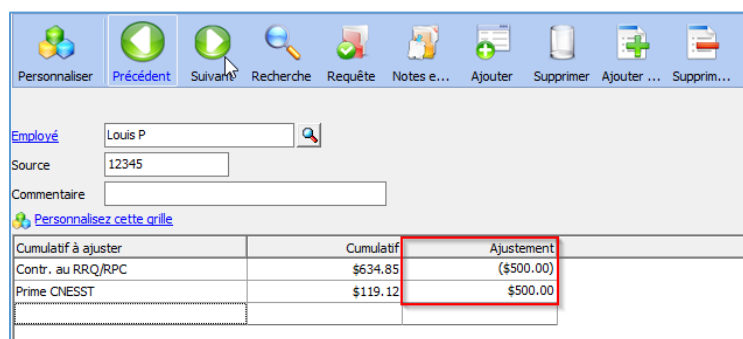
Personnaliser Précédent Suivant Recherche Requête Notes e... Ajouter Supprimer Ajouter ... Supprim...

Employé Louis P
Source 12345
Commentaire

Personnalisez cette grille

| Cumulatif à ajuster | Cumulatif | Ajustement |
|---|---|---|
| Contr. au RRQ/RPC | $634.85 | ($500.00) |
| Prime CNESST | $119.12 | $500.00 |
| | | |